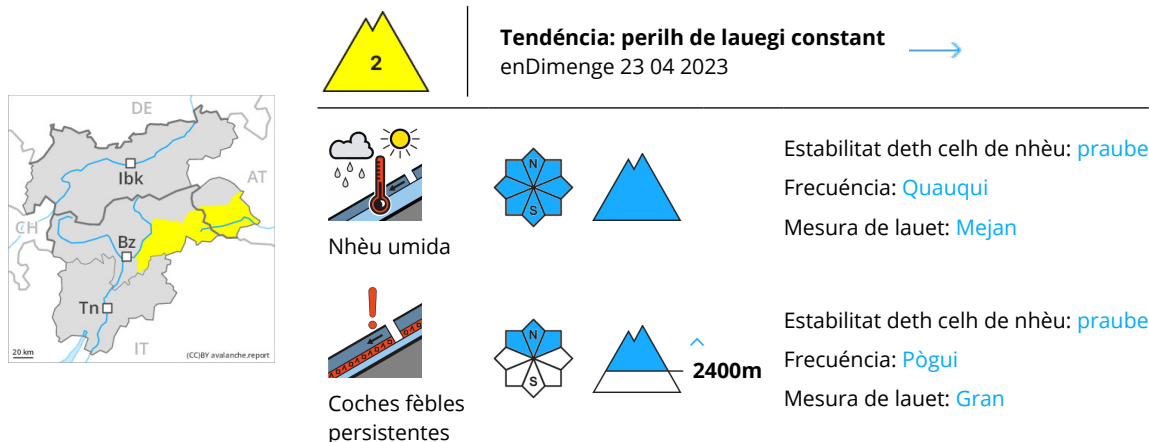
DE
AT
CH
Ibk
Bz
Tn
IT
20 km
(CC)BY avalanche.report

2

Tendéncia: perilh de lauegi constant
enDimenge 23 04 2023

Nhèu umida

N
S

Estabilitat deth celh de nhèu: praube
Frecuéncia: Quauqui
Mesura de lauet: Mejan

Coches fèbles persistentes

N
S

2400m

Estabilitat deth celh de nhèu: praube
Frecuéncia: Pògui
Mesura de lauet: Gran